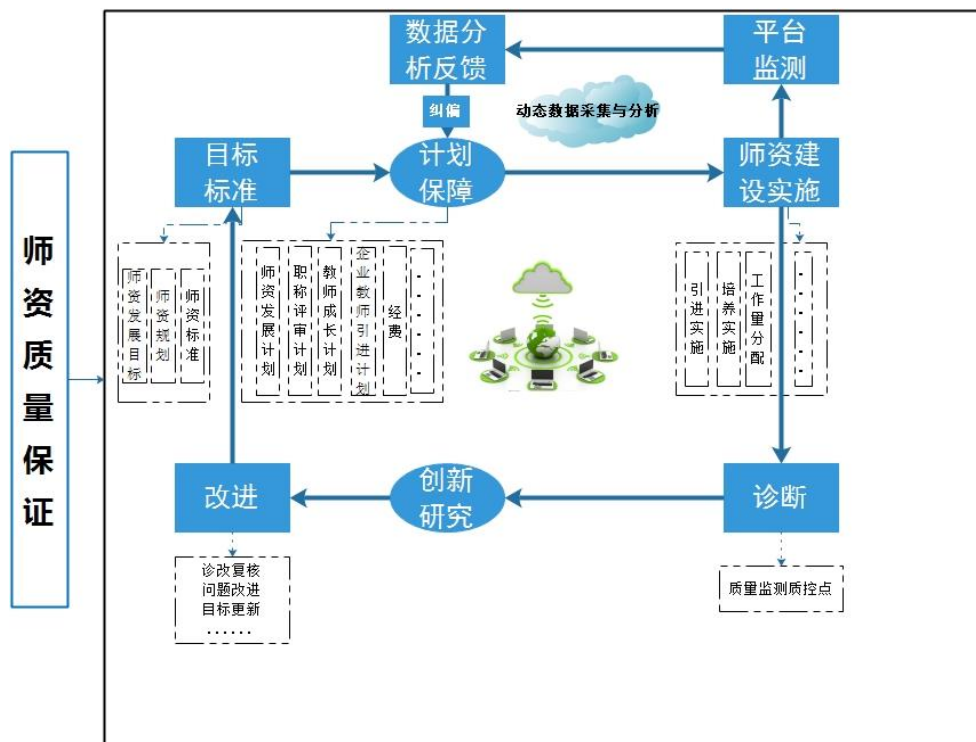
师资质量保证

数据分析反馈

平台监测

纠偏

动态数据采集与分析

目标标准

计划保障

师资建设实施

师资发展目标

师资规划

师资标准

师资发展计划

职称评审计划

教师成长计划

企业教师引进计划

经费

……

引进实施

培养实施

工作量分配

……

改进

创新研究

诊断

诊改复核
问题改进
目标更新
……

质量监测质控点